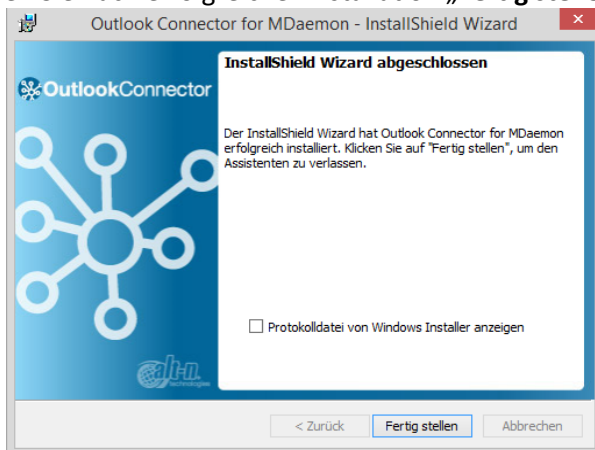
Outlook Connector for MDaemon - InstallShield Wizard

OutlookConnector

InstallShield Wizard abgeschlossen

Der InstallShield Wizard hat Outlook Connector for MDaemon erfolgreich installiert. Klicken Sie auf "Fertig stellen", um den Assistenten zu verlassen.

Protokolldatei von Windows Installer anzeigen

alt-n technologies

< Zurück
Fertig stellen
Abbrechen